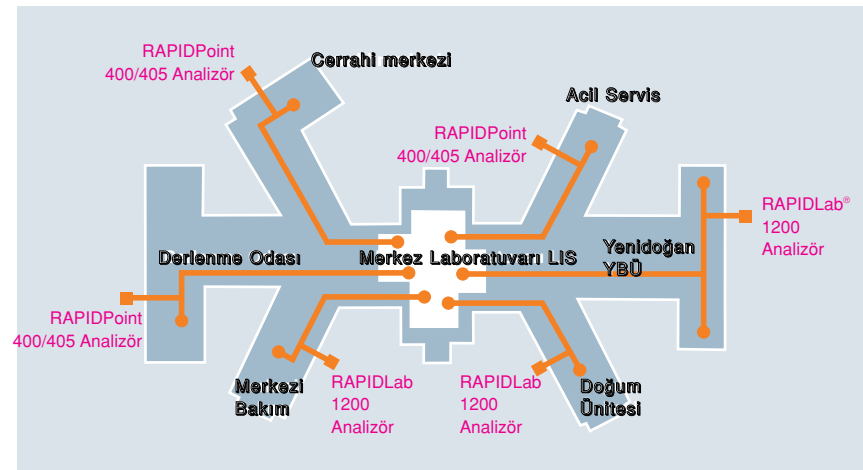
RAPIDPoint 400/405 Analizör

Cerrahi merkezi

Acil Servis

RAPIDPoint 400/405 Analizör

RAPIDLab® 1200 Analizör

Derlenme Odası

Merkez Laboratuvarı LIS

Yenidoğan YBÜ

RAPIDPoint 400/405 Analizör

Merkezi Bakım

RAPIDLab 1200 Analizör

RAPIDLab 1200 Analizör

Doğum Ünitesi